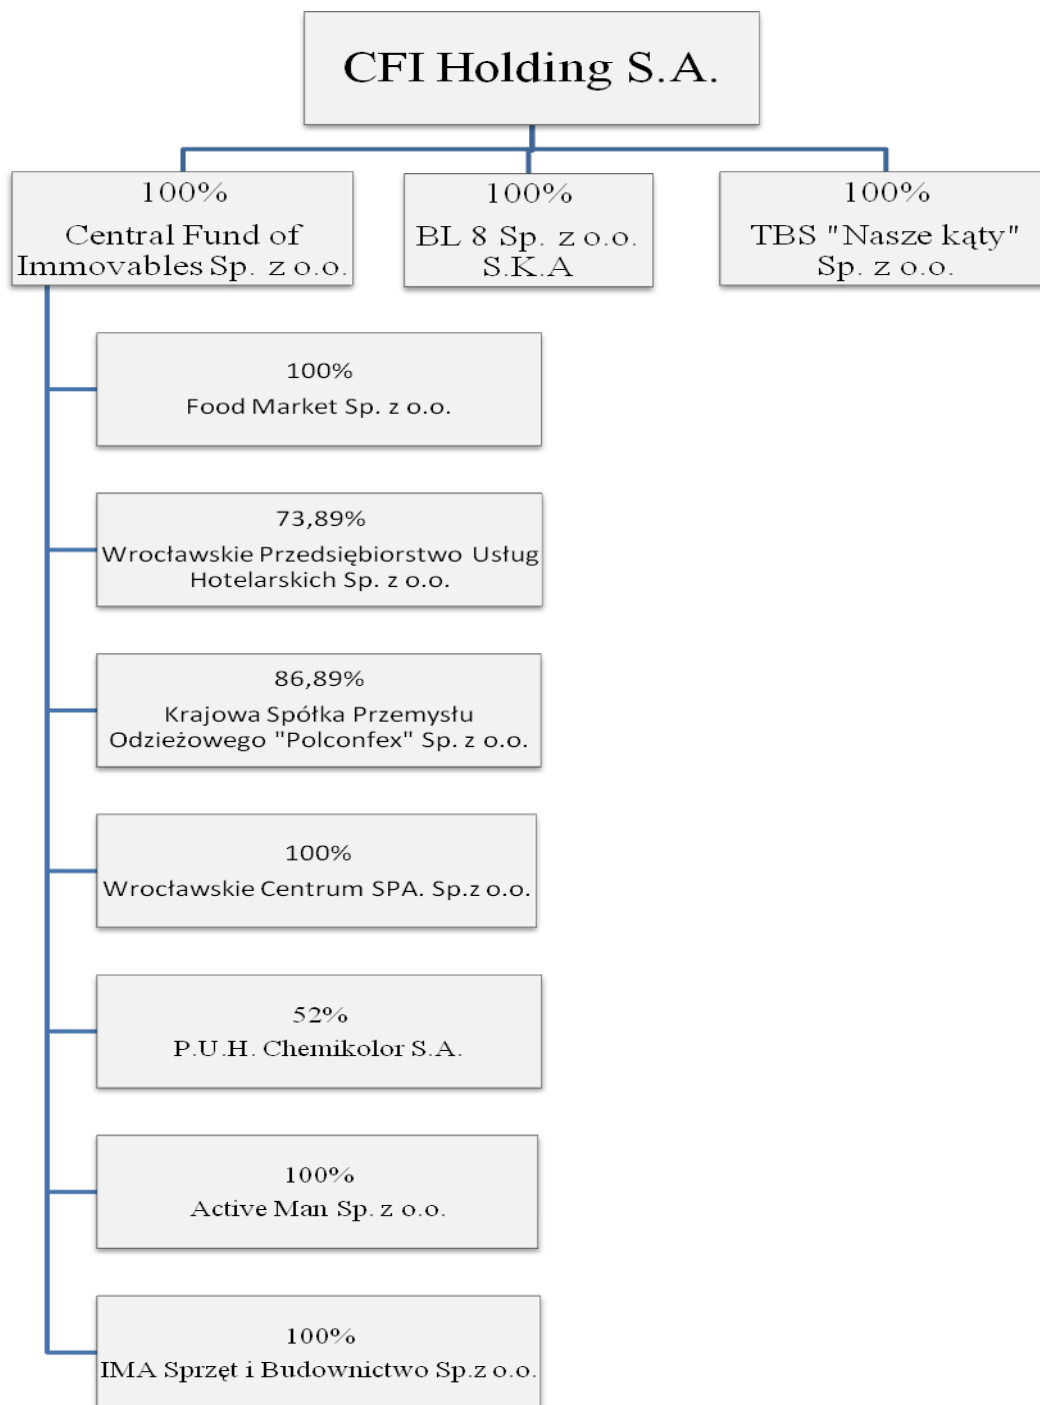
CFI Holding S.A.

100%
Central Fund of Immovables Sp. z o.o.

100%
BL 8 Sp. z o.o. S.K.A

100%
TBS "Nasze kąty" Sp. z o.o.

100%
Food Market Sp. z o.o.

73,89%
Wrocławskie Przedsiębiorstwo Usług Hotelarskich Sp. z o.o.

86,89%
Krajowa Spółka Przemysłu Odzieżowego "Polconfex" Sp. z o.o.

100%
Wrocławskie Centrum SPA. Sp.z o.o.

52%
P.U.H. Chemikolor S.A.

100%
Active Man Sp. z o.o.

100%
IMA Sprzęt i Budownictwo Sp.z o.o.